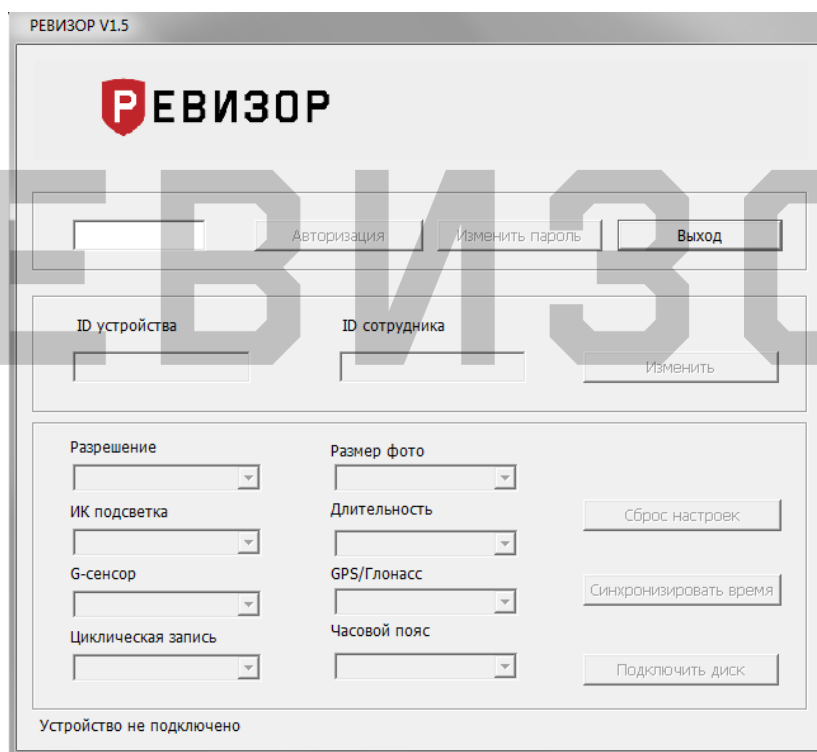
РЕВИЗОР V1.5

РЕВИЗОР

ЕВИЗО

Авторизация
Изменить пароль
Выход

ID устройства
ID сотрудника
Изменить

Разрешение
Размер фото
ИК подсветка
Длительность
Сброс настроек
G-сенсор
GPS/Глонасс
Синхронизировать время
Циклическая запись
Часовой пояс
Подключить диск

Устройство не подключено